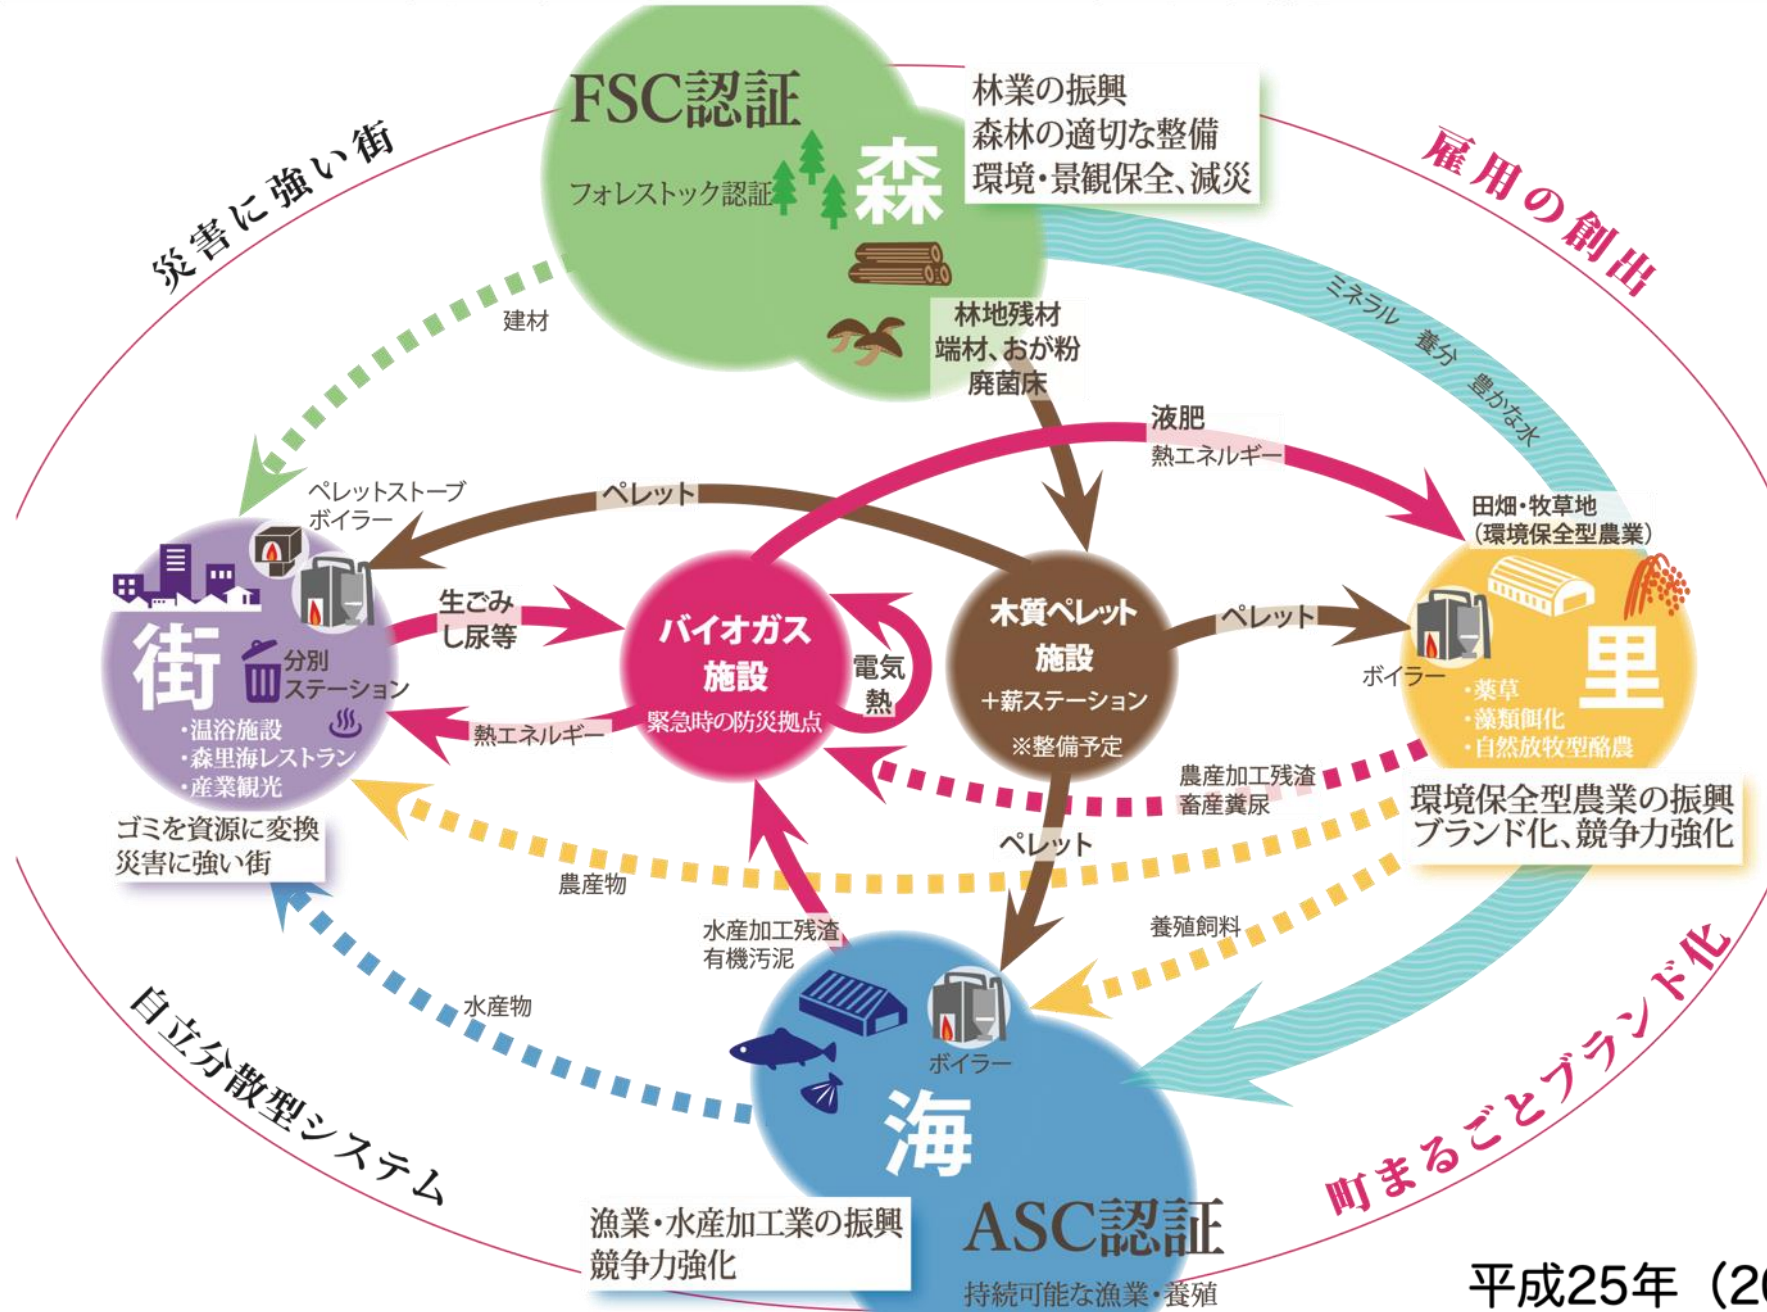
FSC認証
フォレストック認証
森
林業の振興
森林の適切な整備
環境・景観保全、減災

災害に強い街
雇用の創出

建材
林地残材
端材、おが粉
廃菌床
ミネラル　養分　豊かな水
液肥
熱エネルギー
ペレット
ペレットストーブ
ボイラー
田畑・牧草地
（環境保全型農業）

街
分別
ステーション
・温浴施設
・森里海レストラン
・産業観光
ゴミを資源に変換
災害に強い街

生ごみ
し尿等
熱エネルギー
バイオガス
施設
緊急時の防災拠点
電気
熱
木質ペレット
施設
＋薪ステーション
※整備予定
ペレット
ボイラー
里
・薬草
・藻類飼化
・自然放牧型酪農
農産加工残渣
畜産糞尿
環境保全型農業の振興
ブランド化、競争力強化

農産物
ペレット
水産加工残渣
有機汚泥
養殖飼料
水産物
ボイラー
海
自立分散型システム
町まるごとブランド化
漁業・水産加工業の振興
競争力強化
ASC認証
持続可能な漁業・養殖
平成25年（2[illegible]